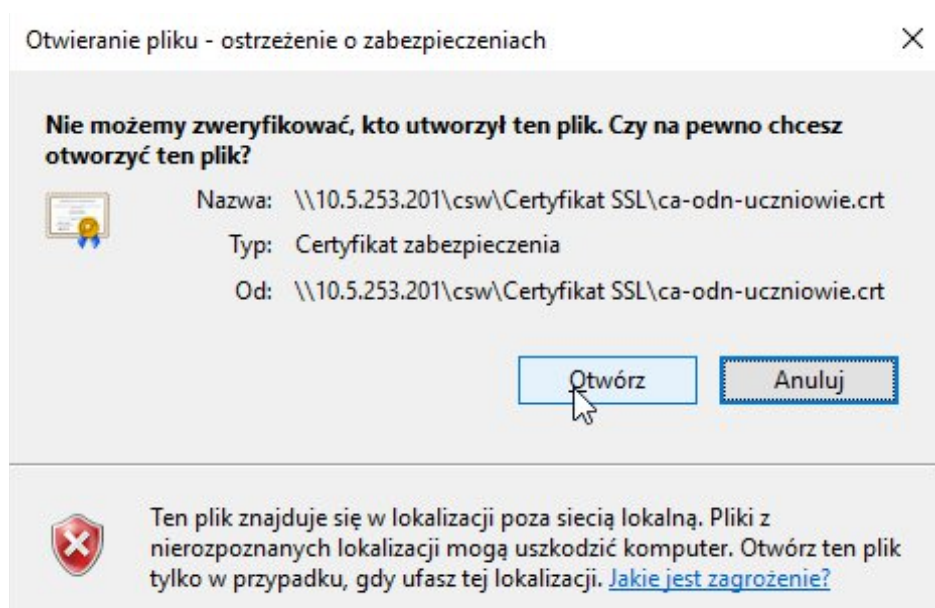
Otwieranie pliku - ostrzeżenie o zabezpieczeniach

×

Nie możemy zweryfikować, kto utworzył ten plik. Czy na pewno chcesz otworzyć ten plik?

Nazwa: \\10.5.253.201\csw\Certyfikat SSL\ca-odn-uczniowie.crt

Typ: Certyfikat zabezpieczenia

Od: \\10.5.253.201\csw\Certyfikat SSL\ca-odn-uczniowie.crt

Otwórz

Anuluj

Ten plik znajduje się w lokalizacji poza siecią lokalną. Pliki z nierozpoznanych lokalizacji mogą uszkodzić komputer. Otwórz ten plik tylko w przypadku, gdy ufasz tej lokalizacji. Jakie jest zagrożenie?